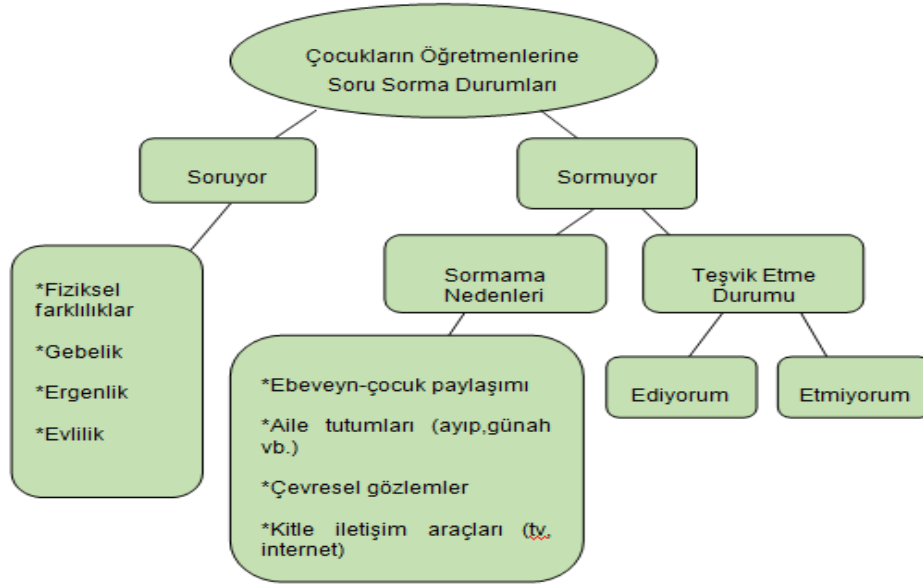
Çocukların Öğretmenlerine Soru Sorma Durumları

Soruyor

Sormuyor

*Fiziksel farklılıklar

*Gebelik

*Ergenlik

*Evlilik

Sormama Nedenleri

Teşvik Etme Durumu

*Ebeveyn-çocuk paylaşımı

*Aile tutumları (ayıp,günah vb.)

*Çevresel gözlemler

*Kitle iletişim araçları (tv, internet)

Ediyorum

Etmiyorum